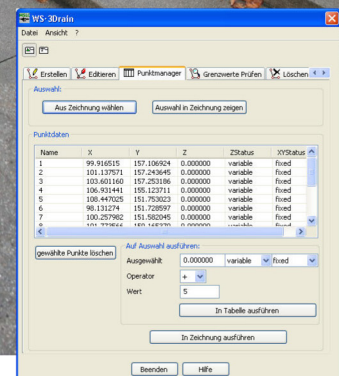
WS-3Drain

Datei Ansicht ?

Erstellen Editieren Punktmanager Grenzwerte Prüfen Löschen

Auswahl:

Aus Zeichnung wählen

Auswahl in Zeichnung zeigen

Punktdaten

| Name | X | Y | Z | ZStatus | XYStatus |
|---|---|---|---|---|---|
| 1 | 99.916515 | 157.106924 | 0.000000 | variable | fixed |
| 2 | 101.137571 | 157.243645 | 0.000000 | variable | fixed |
| 3 | 103.601160 | 157.253186 | 0.000000 | variable | fixed |
| 4 | 106.931441 | 155.123711 | 0.000000 | variable | fixed |
| 5 | 108.447025 | 151.753023 | 0.000000 | variable | fixed |
| 6 | 98.131274 | 151.728597 | 0.000000 | variable | fixed |
| 7 | 100.257982 | 151.582045 | 0.000000 | variable | fixed |
| 8 | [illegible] | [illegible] | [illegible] | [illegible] | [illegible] |

gewählte Punkte löschen

Auf Auswahl ausführen:

Ausgewählt 0.000000 variable fixed

Operator +

Wert 5

In Tabelle ausführen

In Zeichnung ausführen

Beenden Hilfe